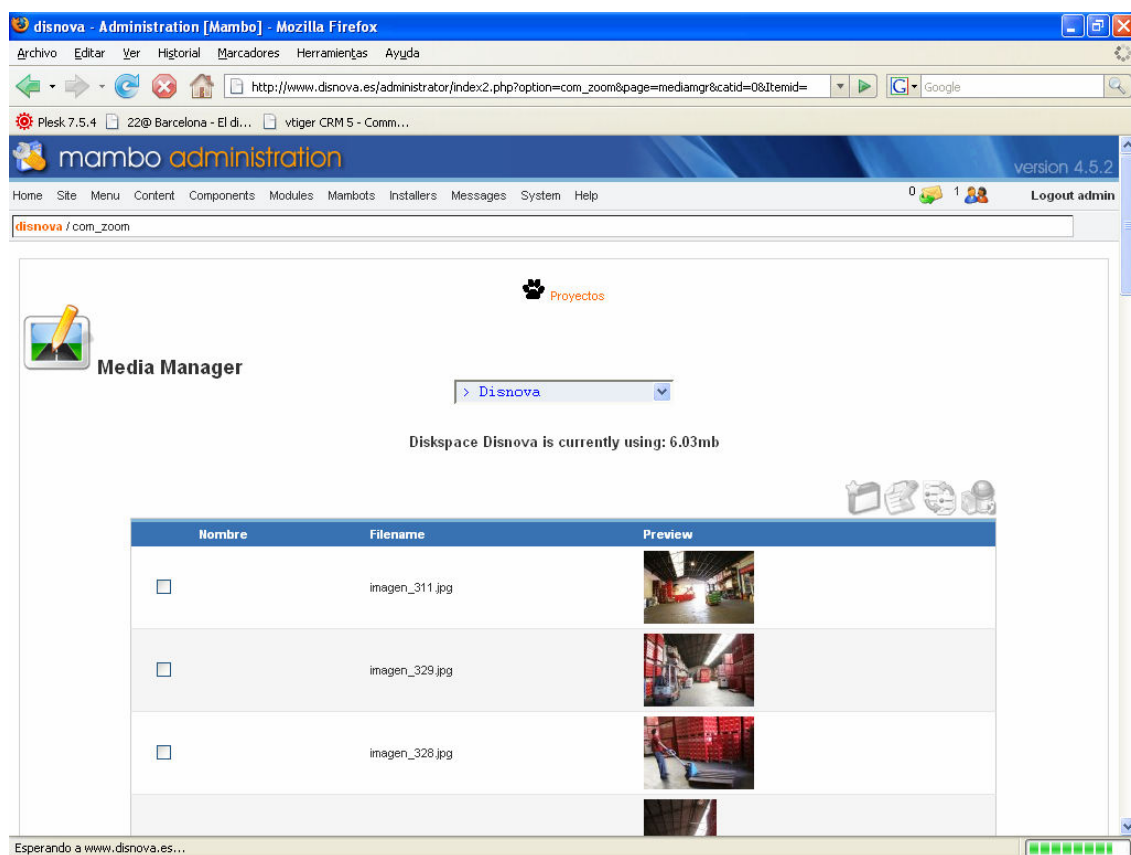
disnova - Administration [Mambo] - Mozilla Firefox

Archivo Editar Ver Historial Marcadores Herramientas Ayuda

http://www.disnova.es/administrator/index2.php?option=com_zoom&page=mediamgr&catid=0&Itemid=

Google

Plesk 7.5.4 22@ Barcelona - El di... vtiger CRM 5 - Comm...

mambo administration

version 4.5.2

Home Site Menu Content Components Modules Mambots Installers Messages System Help

0 1 Logout admin

disnova / com_zoom

Proyectos

Media Manager

> Disnova

Diskspace Disnova is currently using: 6.03mb

| Nombre | Filename | Preview |
|---|---|---|
| | imagen_311.jpg | |
| | imagen_329.jpg | |
| | imagen_328.jpg | |
| | | |

Esperando a www.disnova.es...